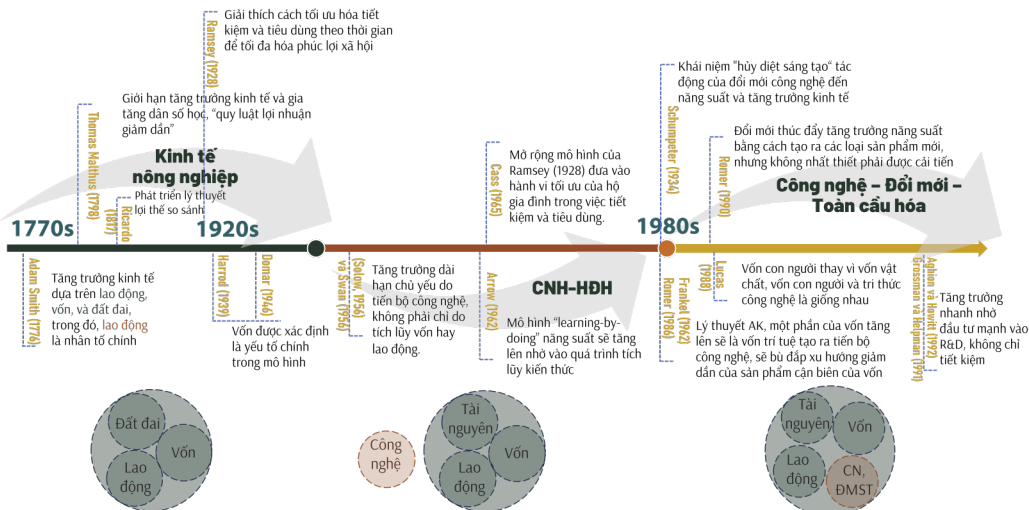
1770s

1920s

1980s

Kinh tế nông nghiệp

CNH-HĐH

Công nghệ – Đổi mới – Toàn cầu hóa

Ramsey (1928)
Giải thích cách tối ưu hóa tiết kiệm và tiêu dùng theo thời gian để tối đa hóa phúc lợi xã hội

Thomas Malthus (1798)
Giới hạn tăng trưởng kinh tế và gia tăng dân số học, "quy luật lợi nhuận giảm dần"

Ricardo (1817)
Phát triển lý thuyết lợi thế so sánh

Adam Smith (1776)
Tăng trưởng kinh tế dựa trên lao động, vốn, và đất đai, trong đó, lao động là nhân tố chính

Harrod (1939)
Domar (1946)
Vốn được xác định là yếu tố chính trong mô hình

Cass (1965)
Mở rộng mô hình của Ramsey (1928) đưa vào hành vi tối ưu của hộ gia đình trong việc tiết kiệm và tiêu dùng.

(Solow, 1956) và Swan (1956)
Tăng trưởng dài hạn chủ yếu do tiến bộ công nghệ, không phải chỉ do tích lũy vốn hay lao động.

Arrow (1962)
Mô hình "learning-by-doing" năng suất sẽ tăng lên nhờ vào quá trình tích lũy kiến thức

Schumpeter (1934)
Khái niệm "hủy diệt sáng tạo" tác động của đổi mới công nghệ đến năng suất và tăng trưởng kinh tế

Romer (1990)
Đổi mới thúc đẩy tăng trưởng năng suất bằng cách tạo ra các loại sản phẩm mới, nhưng không nhất thiết phải được cải tiến

Lucas (1988)
Vốn con người thay vì vốn vật chất, vốn con người và tri thức công nghệ là giống nhau

Frankel (1962)
Romer (1986)
Lý thuyết AK, một phần của vốn tăng lên sẽ là vốn trí tuệ tạo ra tiến bộ công nghệ, sẽ bù đắp xu hướng giảm dần của sản phẩm cận biên của vốn

Aghion và Howitt (1992)
Grossman và Helpman (1991)
Tăng trưởng nhanh nhờ đầu tư mạnh vào R&D, không chỉ tiết kiệm

Đất đai
Vốn
Lao động

Công nghệ

Tài nguyên
Vốn
Lao động

Tài nguyên
Vốn
Lao động
CN, ĐMST